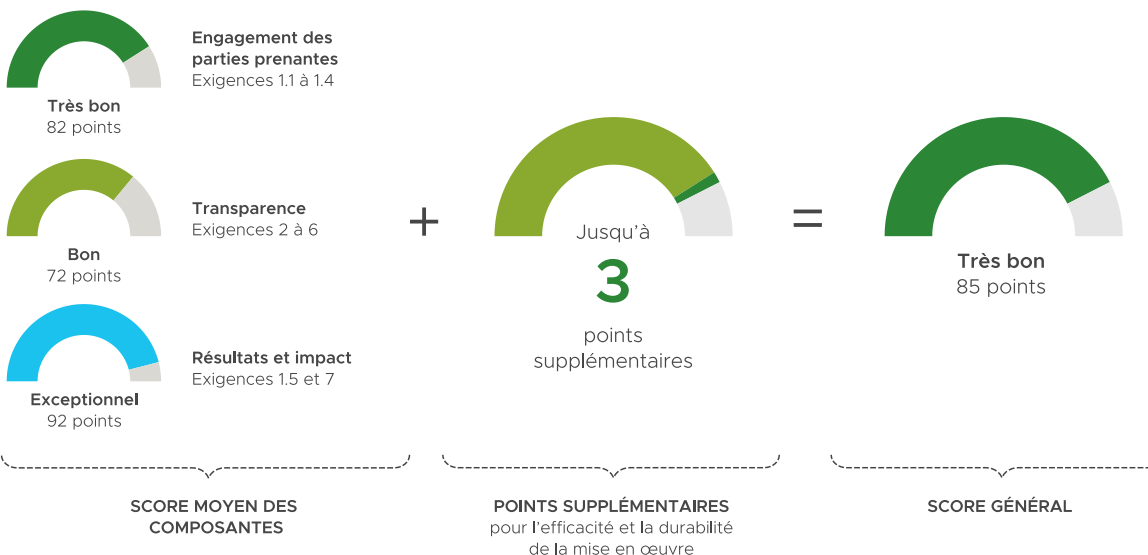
Engagement des parties prenantes
Exigences 1.1 à 1.4

Très bon
82 points

Transparence
Exigences 2 à 6

Bon
72 points

Résultats et impact
Exigences 1.5 et 7

Exceptionnel
92 points

+

Jusqu'à
3
points supplémentaires

=

Très bon
85 points

SCORE MOYEN DES COMPOSANTES

POINTS SUPPLÉMENTAIRES
pour l'efficacité et la durabilité de la mise en œuvre

SCORE GÉNÉRAL